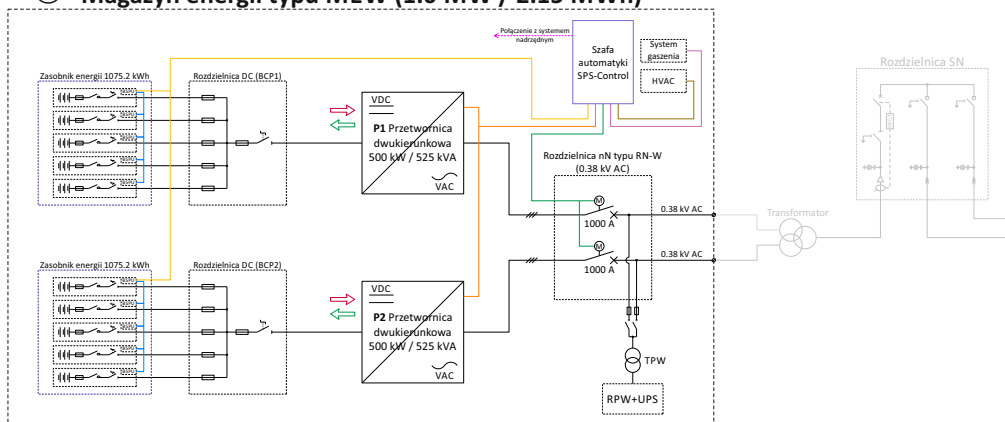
Magazyn energii typu MEW (1.0 MW / 2.15 MWh)

Połączenie z systemem nadrzędnym

Szafa automatyki SPS-Control

System gaszenia

HVAC

Rozdzielnica SN

Zasobnik energii 1075.2 kWh

Rozdzielnica DC (BCP1)

VDC

P1 Przetwornica dwukierunkowa 500 kW / 525 kVA

VAC

Rozdzielnica nN typu RN-W (0.38 kV AC)

M

1000 A

0.38 kV AC

Transformator

M

1000 A

0.38 kV AC

Zasobnik energii 1075.2 kWh

Rozdzielnica DC (BCP2)

VDC

P2 Przetwornica dwukierunkowa 500 kW / 525 kVA

VAC

TPW

RPW+UPS